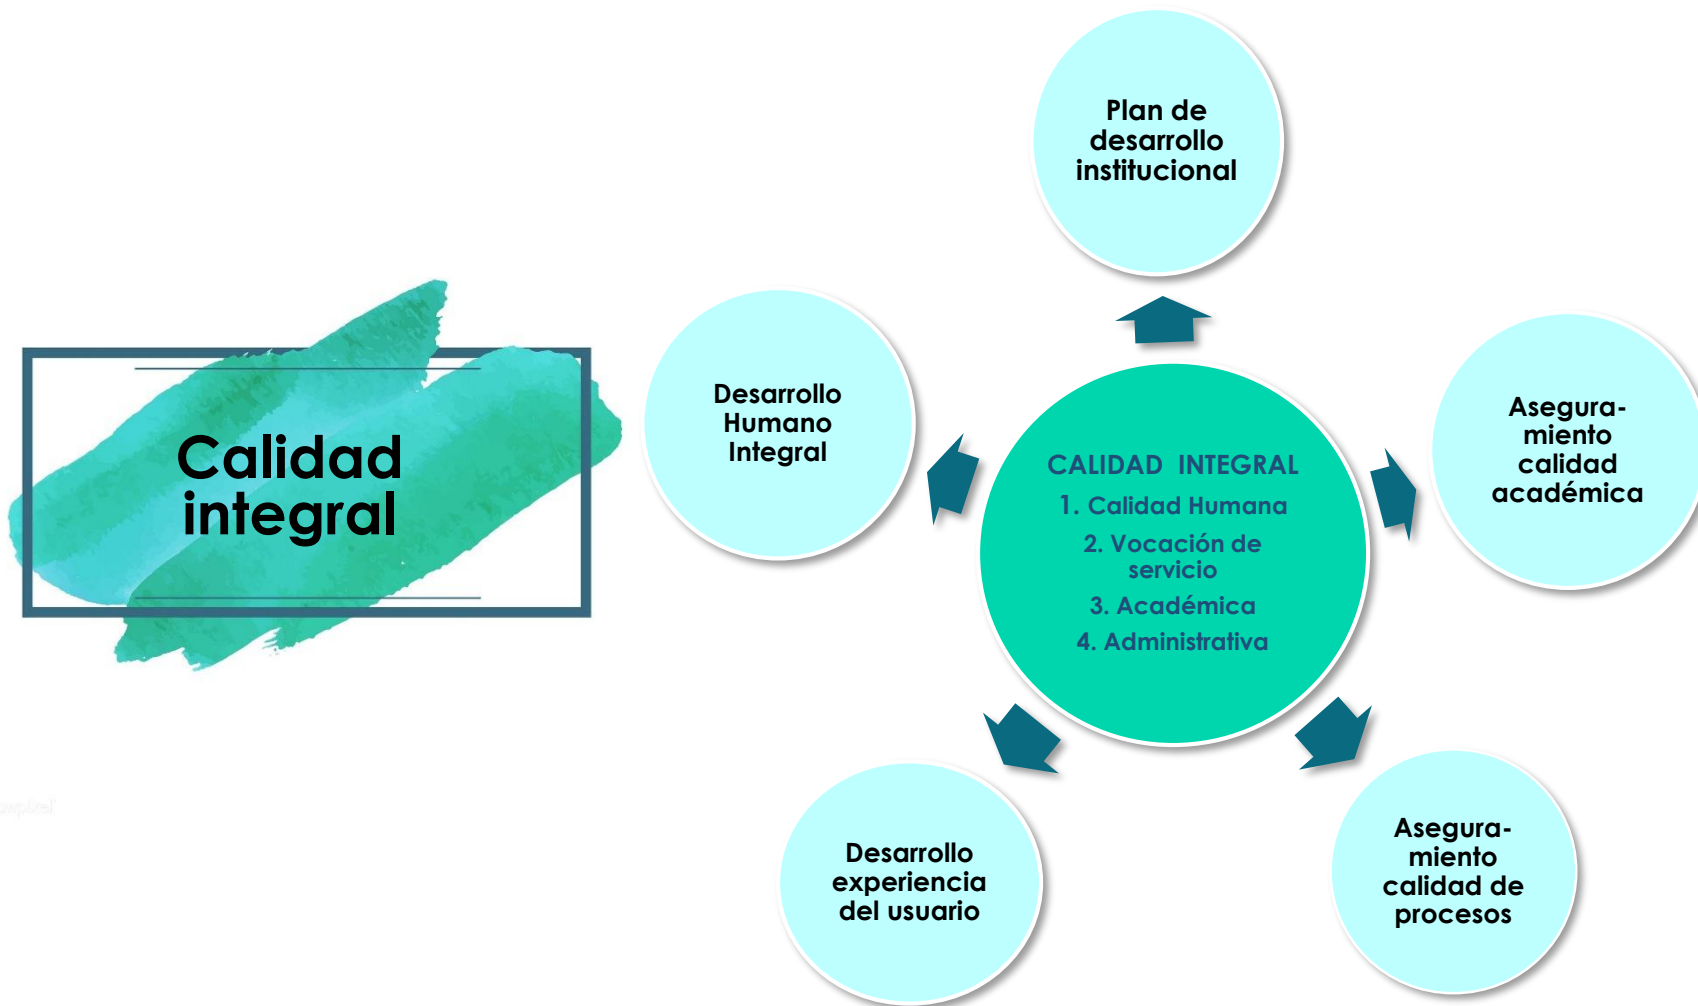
Calidad integral

Plan de desarrollo institucional

Desarrollo Humano Integral

CALIDAD INTEGRAL
1. Calidad Humana
2. Vocación de servicio
3. Académica
4. Administrativa

Asegura-miento calidad académica

Desarrollo experiencia del usuario

Asegura-miento calidad de procesos